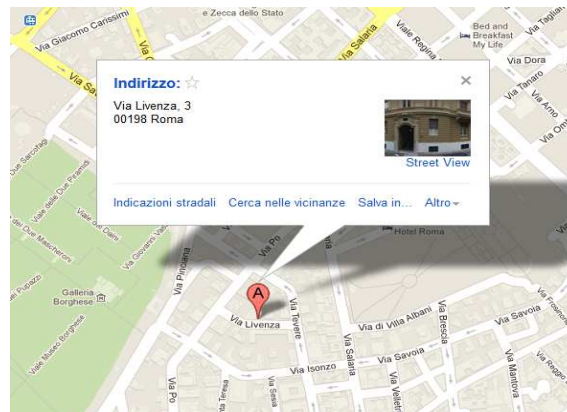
e Zecca dello Stato
Via Giacomo Carissimi
Via Sa
Via Salaria
Viale Regina
Bed and Breakfast My Life
Via Taglia
Via Dora
Via Tanaro
Via Arno
Via Om

Indirizzo:
Via Livenza, 3
00198 Roma
Street View
Indicazioni stradali Cerca nelle vicinanze Salva in... Altro

Via Due Sarcofagi
Viale delle Due Piramidi
Viale dei Daini
Viale Due Mascheroni
Via Giovanni Vas
Viale Pinciana
Via Po
Hotel Roma
Galleria Borghese
Via Pupazzi
Viale Museo Borghese
A
Via Livenza
Via Tevere
Via Salaria
Via di Villa Albani
Via Brescia
Via Savoia
Via Frosinone
Via Isonzo
Via Savoia
Via Po
Via Teresa
Via Sesia
Via Velletri
Via Mantova
Via Reggio